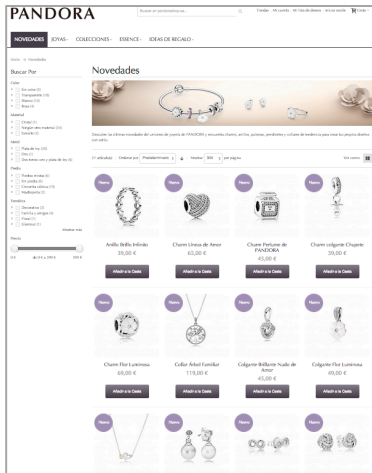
PANDORA

Buscar en pandorashop.es...

Tiendas | Mi cuenta | Mi lista de deseos | Iniciar sesión | Cesta

NOVEDADES | JOYAS | COLECCIONES | ESSENCE | IDEAS DE REGALO

Inicio > Novedades

Buscar Por

Color
Sin color (3)
Transparente (10)
Blanco (10)
Rosa (4)

Material
Cristal (1)
Sin materiales (1)
Zirconia (3)

Metal
Plata de ley (39)
Oro (1)
Dos tonos oro y plata de ley (4)

Piedra
Piedras mixtas (6)
Sin piedra (6)
Circonita cúbica (15)
Madreperla (3)

Temática
Decorativo (3)
Familia y amigos (3)
Flora (7)
Estaciones (1)

Mostrar más

Precio
0 €
0 € a 200 €
200 €

Novedades

Descubre las últimas novedades del universo de joyería de PANDORA y encuentra charms, anillos, pulseras, pendientes y collares de tendencia para crear tus propios diseños con estilo.

37 artículo(s) | Ordenar por Predeterminado | Mostrar 300 por página | Ver como

Nuevo
Anillo Brillo Infinito
39,00 €
Añadir a la Cesta

Nuevo
Charm Lineas de Amor
65,00 €
Añadir a la Cesta

Nuevo
Charm Perfume de PANDORA
45,00 €
Añadir a la Cesta

Nuevo
Charm colgante Chupete
39,00 €
Añadir a la Cesta

Nuevo
Charm Flor Luminosa
69,00 €
Añadir a la Cesta

Nuevo
Collar Árbol Familiar
119,00 €
Añadir a la Cesta

Nuevo
Colgante Brillante Nudo de Amor
45,00 €
Añadir a la Cesta

Nuevo
Colgante Flor Luminosa
49,00 €
Añadir a la Cesta

Nuevo

Nuevo

Nuevo

Nuevo